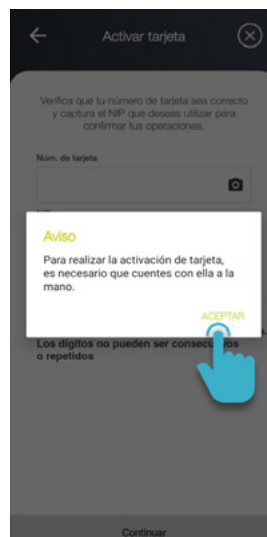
Activar tarjeta

Verifica que tu número de tarjeta sea correcto y captura el NIP que deseas utilizar para confirmar tus operaciones.

Núm. de tarjeta

Aviso

Para realizar la activación de tarjeta, es necesario que cuentes con ella a la mano.

ACEPTAR

Los dígitos no pueden ser consecu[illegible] o repetidos

Continuar